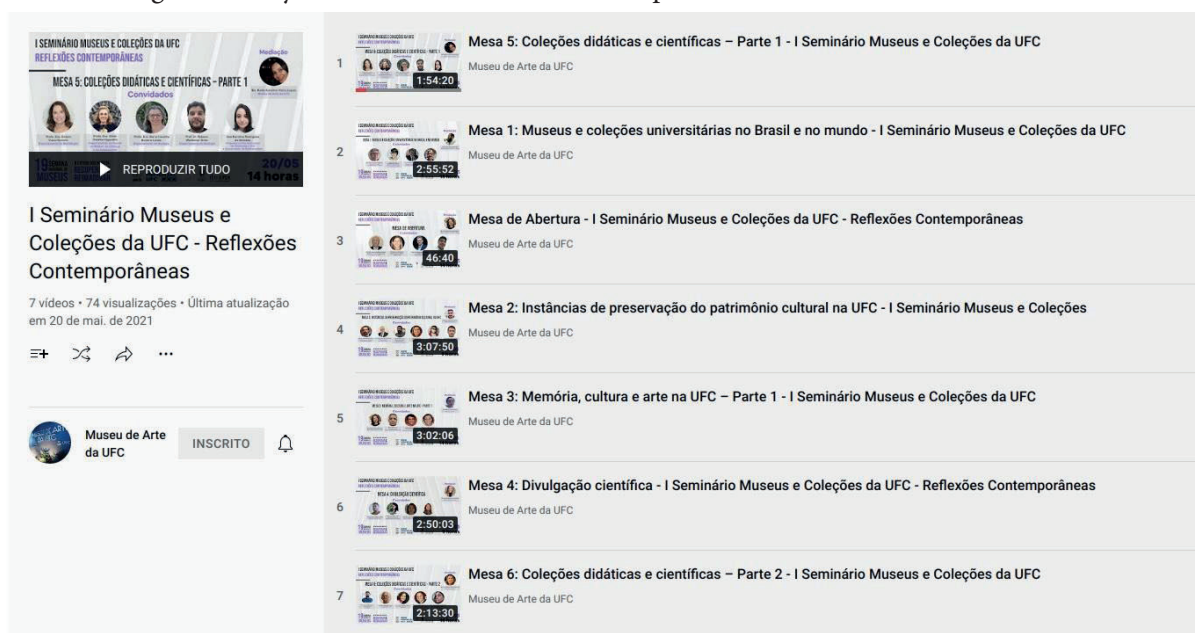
I SEMINÁRIO MUSEUS E COLEÇÕES DA UFC
REFLEXÕES CONTEMPORÂNEAS
Mediação
MESA 5: COLEÇÕES DIDÁTICAS E CIENTÍFICAS - PARTE 1
Convidados
REPRODUZIR TUDO
20/05
14 horas

I Seminário Museus e Coleções da UFC - Reflexões Contemporâneas

7 vídeos • 74 visualizações • Última atualização em 20 de mai. de 2021

Museu de Arte da UFC
INSCRITO

1
1:54:20
Mesa 5: Coleções didáticas e científicas – Parte 1 - I Seminário Museus e Coleções da UFC
Museu de Arte da UFC

2
2:55:52
Mesa 1: Museus e coleções universitárias no Brasil e no mundo - I Seminário Museus e Coleções da UFC
Museu de Arte da UFC

3
46:40
Mesa de Abertura - I Seminário Museus e Coleções da UFC - Reflexões Contemporâneas
Museu de Arte da UFC

4
3:07:50
Mesa 2: Instâncias de preservação do patrimônio cultural na UFC - I Seminário Museus e Coleções
Museu de Arte da UFC

5
3:02:06
Mesa 3: Memória, cultura e arte na UFC – Parte 1 - I Seminário Museus e Coleções da UFC
Museu de Arte da UFC

6
2:50:03
Mesa 4: Divulgação científica - I Seminário Museus e Coleções da UFC - Reflexões Contemporâneas
Museu de Arte da UFC

7
2:13:30
Mesa 6: Coleções didáticas e científicas – Parte 2 - I Seminário Museus e Coleções da UFC
Museu de Arte da UFC